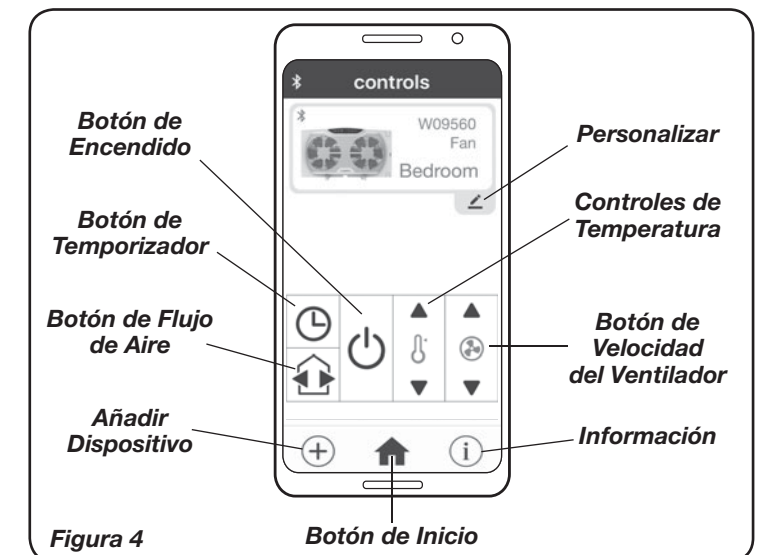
controls

W09560
Fan
Bedroom

Botón de Encendido

Personalizar

Botón de Temporizador

Controles de Temperatura

Botón de Flujo de Aire

Botón de Velocidad del Ventilador

Añadir Dispositivo

Información

Figura 4

Botón de Inicio